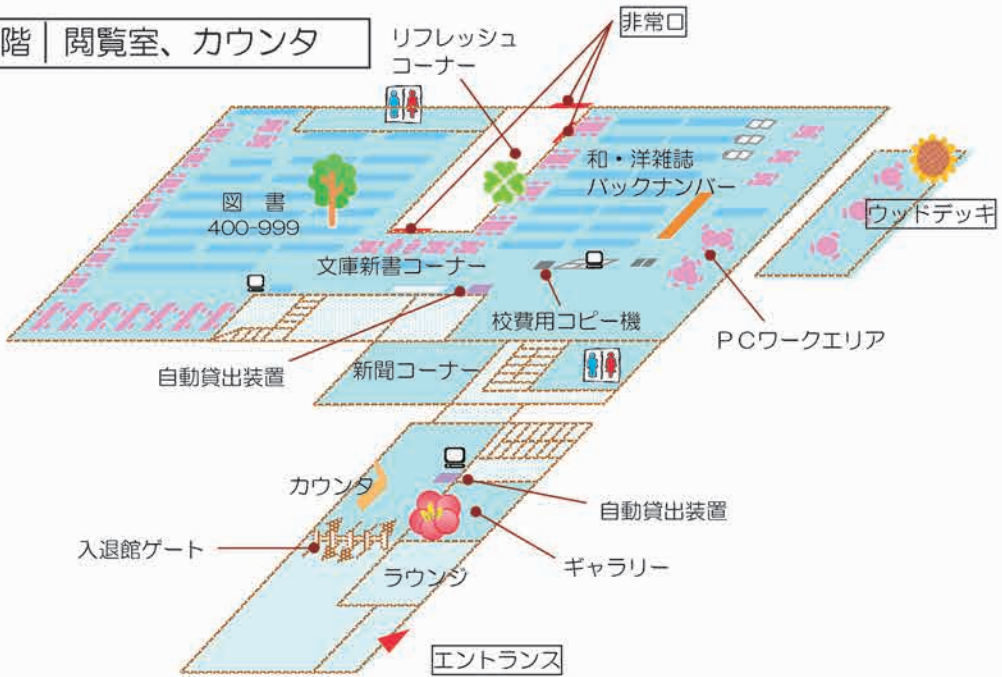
階 | 閲覧室、カウンタ

リフレッシュ
コーナー

非常口

和・洋雑誌
バックナンバー

図 書
400-999

ウッドデッキ

文庫新書コーナー

校費用コピー機

PCワークエリア

自動貸出装置

新聞コーナー

カウンタ

自動貸出装置

入退館ゲート

ギャラリー

ラウンジ

エントランス